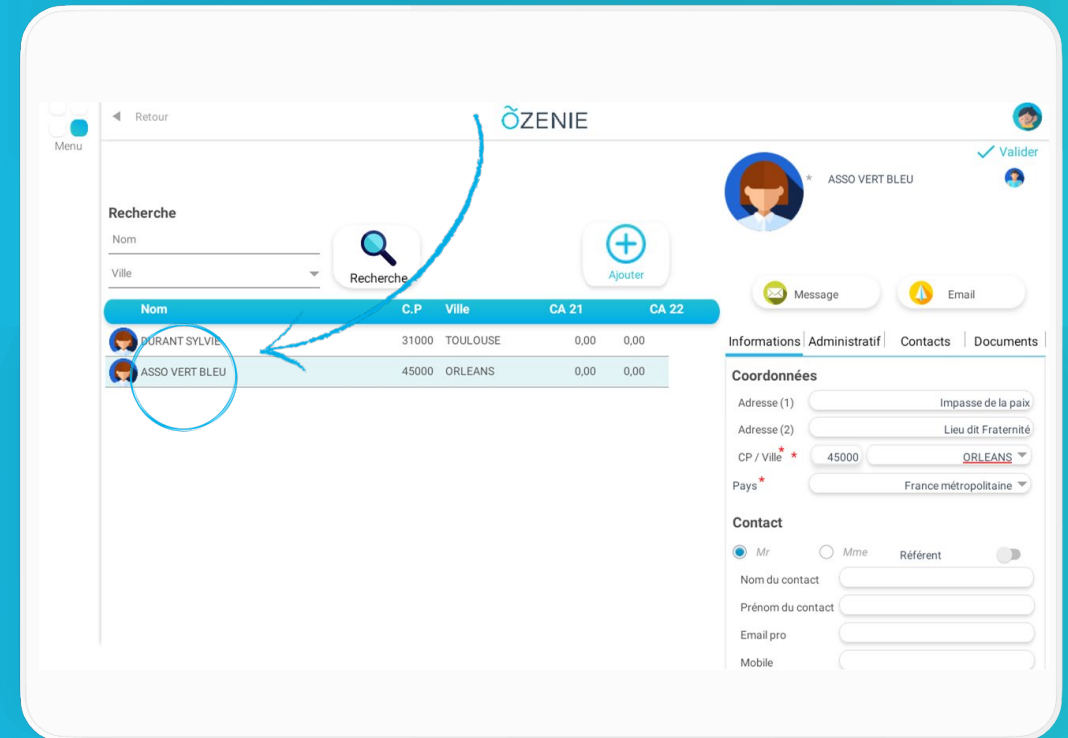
Menu

Retour

ÕZENIE

Valider

ASSO VERT BLEU

Recherche

Nom

Ville

Recherche

Ajouter

| Nom | C.P | Ville | CA 21 | CA 22 |
|---|---|---|---|---|
| DURANT SYLVIE | 31000 | TOULOUSE | 0,00 | 0,00 |
| ASSO VERT BLEU | 45000 | ORLEANS | 0,00 | 0,00 |

Message

Email

Informations | Administratif | Contacts | Documents

Coordonnées

Adresse (1) Impasse de la paix

Adresse (2) Lieu dit Fraternité

CP / Ville* * 45000 ORLEANS

Pays* France métropolitaine

Contact

Mr Mme Référent

Nom du contact

Prénom du contact

Email pro

Mobile